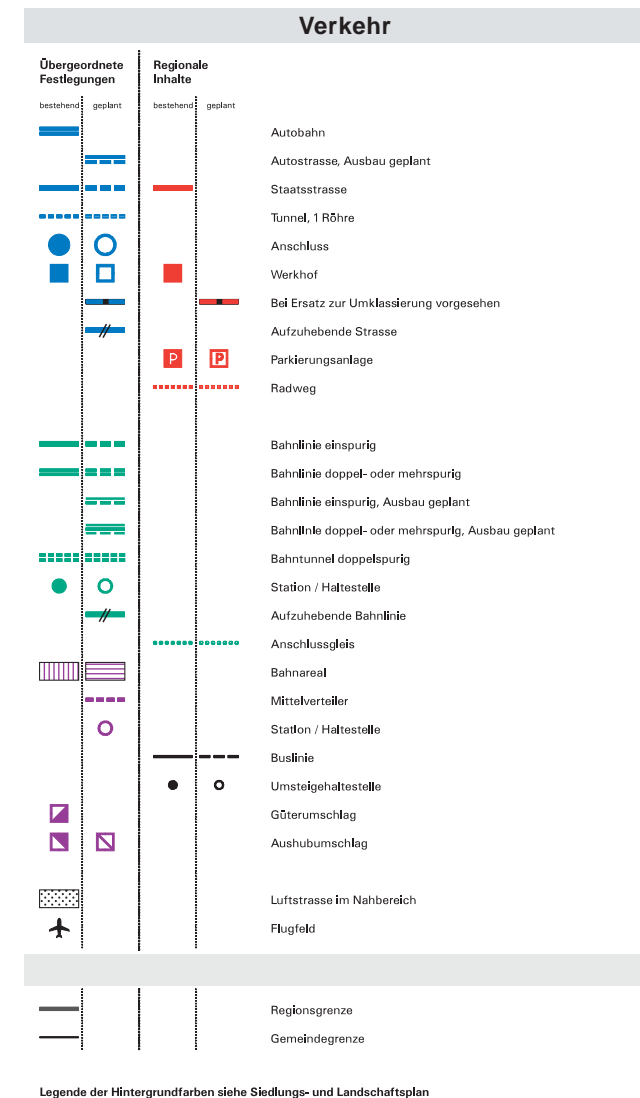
Verkehr

Übergeordnete Festlegungen

Regionale Inhalte

bestehend geplant

bestehend geplant

Autobahn

Autostrasse, Ausbau geplant

Staatsstrasse

Tunnel, 1 Röhre

Anschluss

Werkhof

Bei Ersatz zur Umklassierung vorgesehen

Aufzuhebende Strasse

P P Parkierungsanlage

Radweg

Bahnlinie einspurig

Bahnlinie doppel- oder mehrspurig

Bahnlinie einspurig, Ausbau geplant

Bahnlinie doppel- oder mehrspurig, Ausbau geplant

Bahntunnel doppelspurig

Station / Haltestelle

Aufzuhebende Bahnlinie

Anschlussgleis

Bahnareal

Mittelverteiler

Station / Haltestelle

Buslinie

Umsteigehaltestelle

Güterumschlag

Aushubumschlag

Luftstrasse im Nahbereich

Flugfeld

Regionsgrenze

Gemeindegrenze

Legende der Hintergrundfarben siehe Siedlungs- und Landschaftsplan